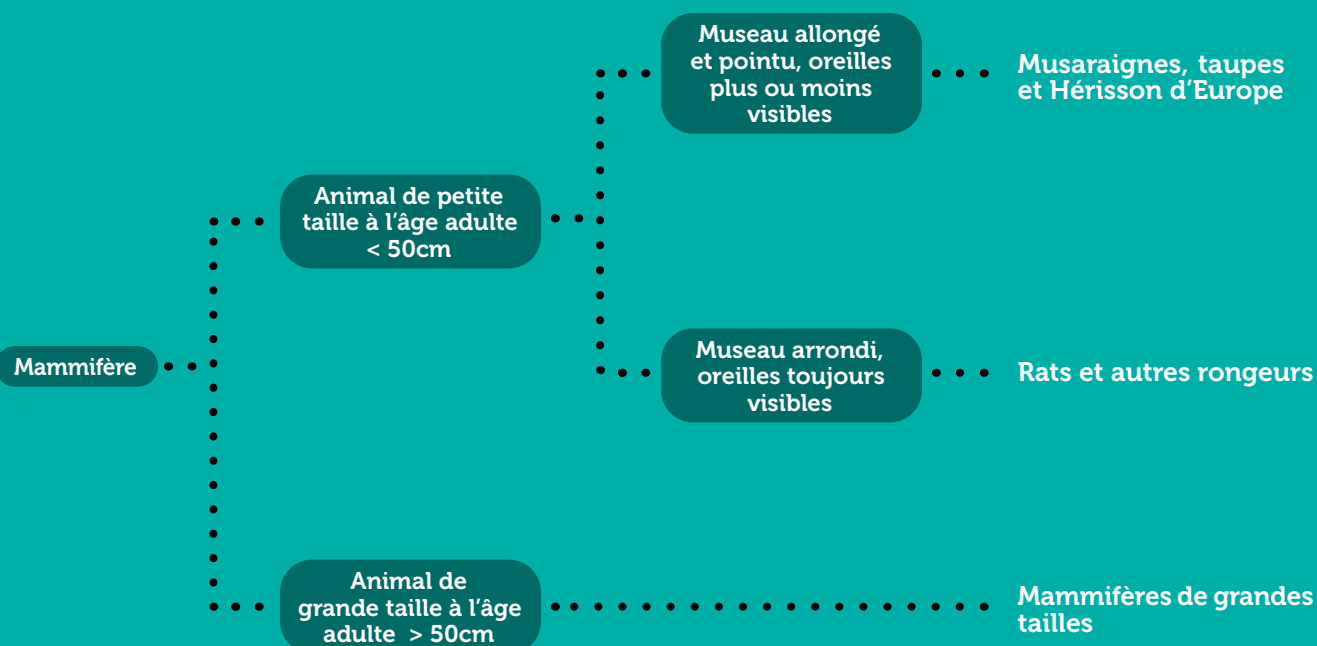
Mammifère

Animal de petite taille à l'âge adulte < 50cm

Museau allongé et pointu, oreilles plus ou moins visibles

Musaraignes, taupes et Hérisson d'Europe

Museau arrondi, oreilles toujours visibles

Rats et autres rongeurs

Animal de grande taille à l'âge adulte > 50cm

Mammifères de grandes tailles